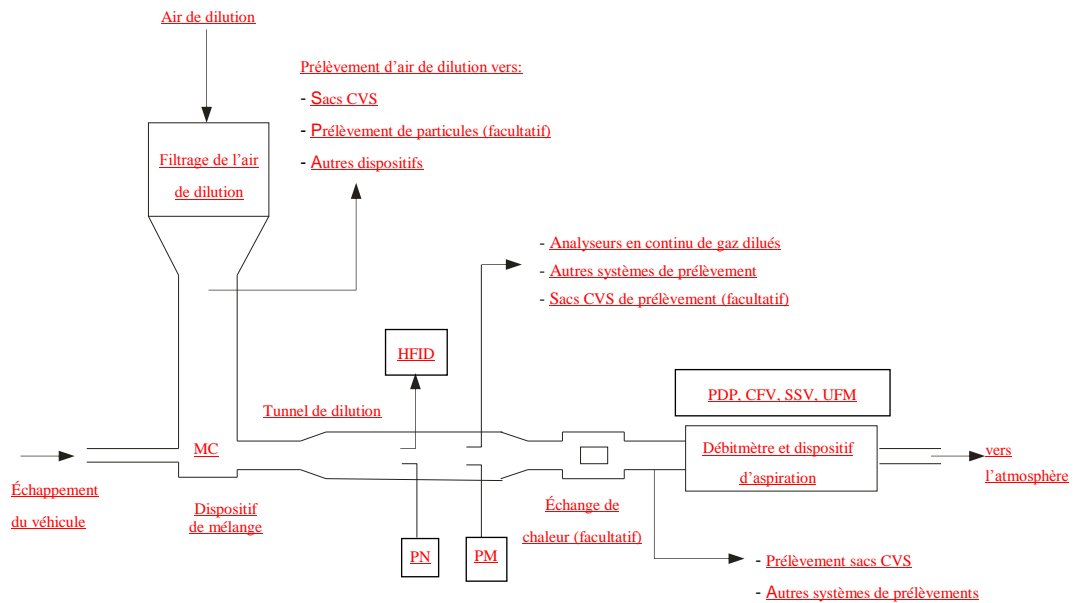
Air de dilution

Prélèvement d'air de dilution vers:

- Sacs CVS

- Prélèvement de particules (facultatif)

- Autres dispositifs

Filtrage de l'air de dilution

- Analyseurs en continu de gaz dilués

- Autres systèmes de prélèvement

- Sacs CVS de prélèvement (facultatif)

HFID

PDP, CFV, SSV, UFM

Tunnel de dilution

MC

Débitmètre et dispositif d'aspiration

vers l'atmosphère

Échappement du véhicule

Dispositif de mélange

Échange de chaleur (facultatif)

PN

PM

- Prélèvement sacs CVS

- Autres systèmes de prélèvements